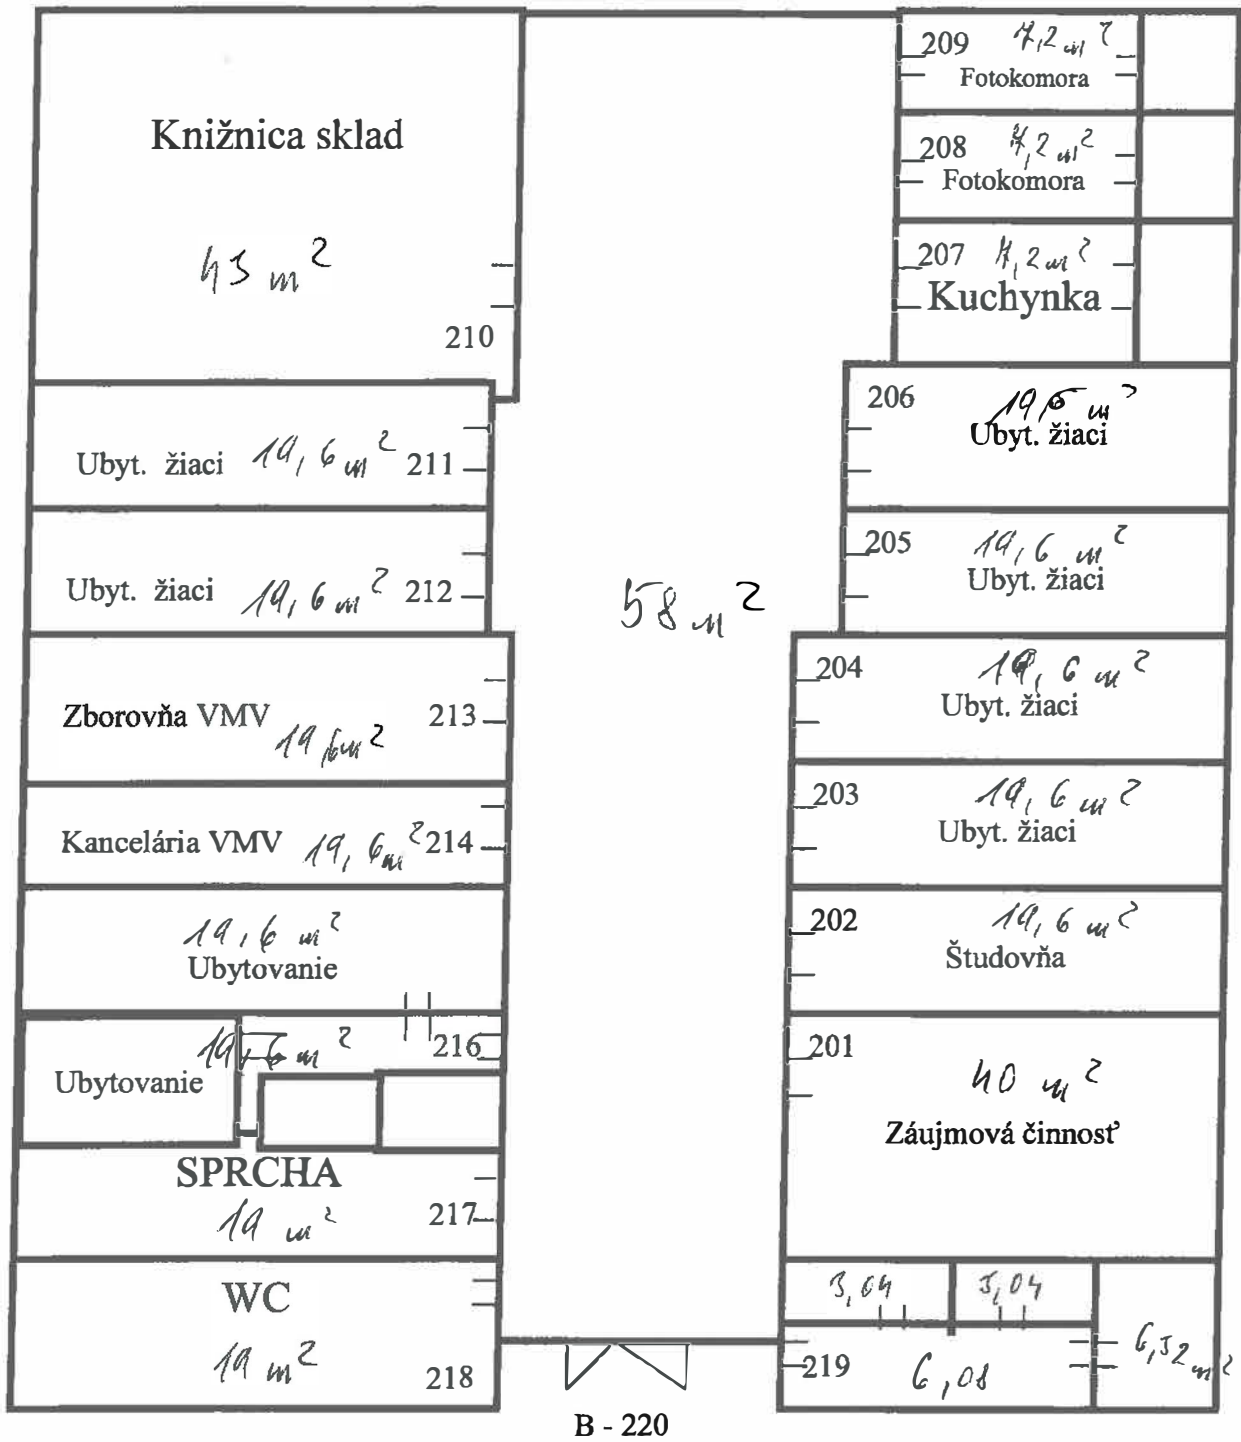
Knižnica sklad
43 $m^2$
210

209 7,2 $m^2$
Fotokomora

208 7,2 $m^2$
Fotokomora

207 7,2 $m^2$
Kuchynka

Ubyt. žiaci 19,6 $m^2$ 211

206 19,6 $m^2$
Ubyt. žiaci

Ubyt. žiaci 19,6 $m^2$ 212

205 19,6 $m^2$
Ubyt. žiaci

58 $m^2$

Zborovňa VMV 19,6 $m^2$ 213

204 19,6 $m^2$
Ubyt. žiaci

Kancelária VMV 19,6 $m^2$ 214

203 19,6 $m^2$
Ubyt. žiaci

19,6 $m^2$
Ubytovanie

202 19,6 $m^2$
Študovňa

19,6 $m^2$
Ubytovanie
216

201
40 $m^2$
Záujmová činnosť

SPRCHA
19 $m^2$
217

WC
19 $m^2$
218

3,04
3,04
219 6,08
6,32 $m^2$

B - 220